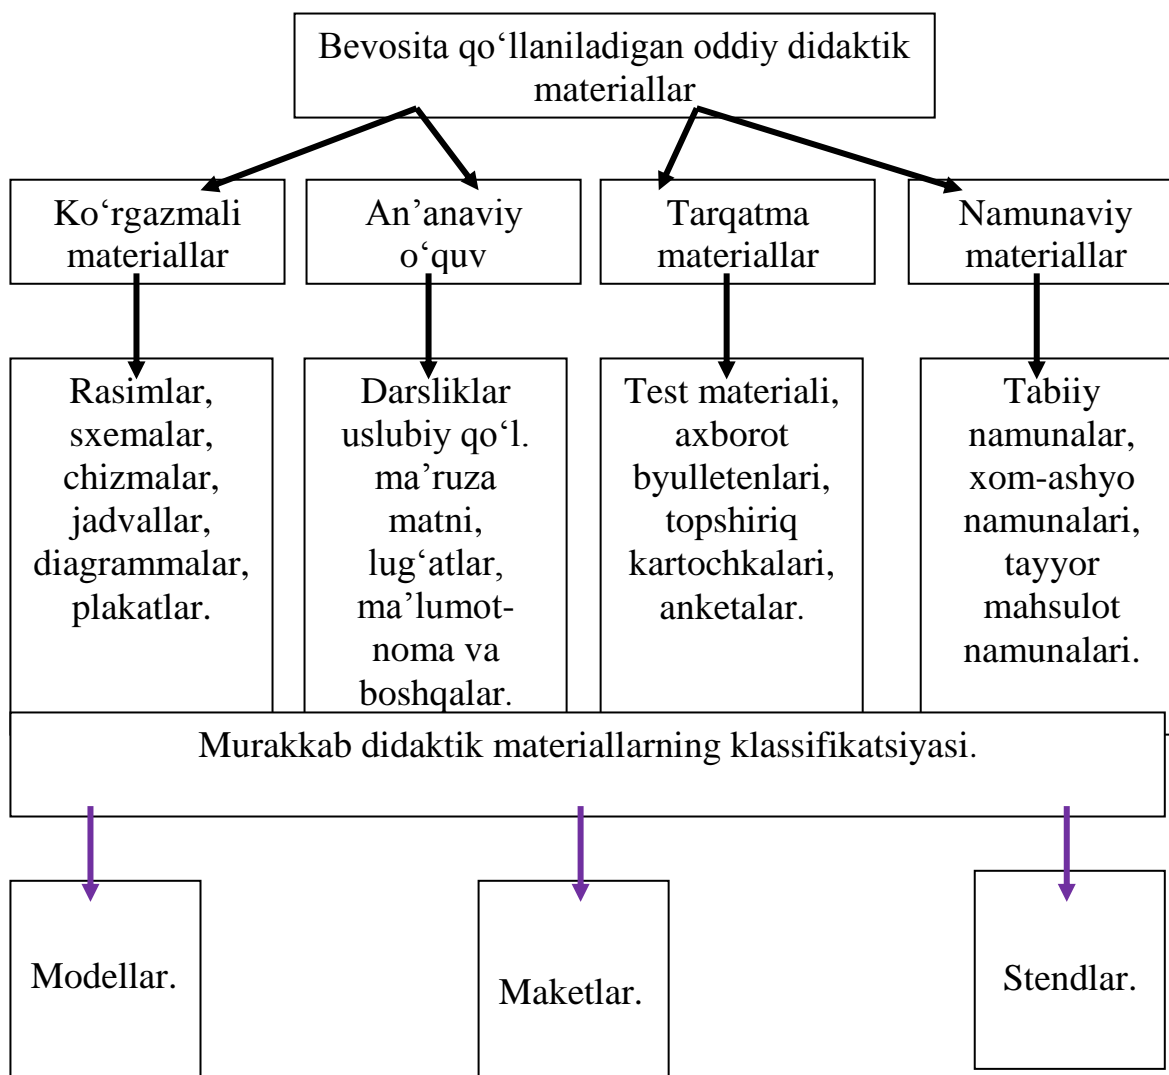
Bevosita qo‘llaniladigan oddiy didaktik materiallar

Ko‘rgazmali materiallar

An’anaviy o‘quv

Tarqatma materiallar

Namunaviy materiallar

Rasimlar, sxemalar, chizmalar, jadvallar, diagrammalar, plakatlar.

Darsliklar uslubiy qo‘l. ma’ruza matni, lug‘atlar, ma’lumot-noma va boshqalar.

Test materiali, axborot byulletenlari, topshiriq kartochkalari, anketalar.

Tabiiy namunalar, xom-ashyo namunalari, tayyor mahsulot namunalari.

Murakkab didaktik materiallarning klassifikatsiyasi.

Modellar.

Maketlar.

Stendlar.